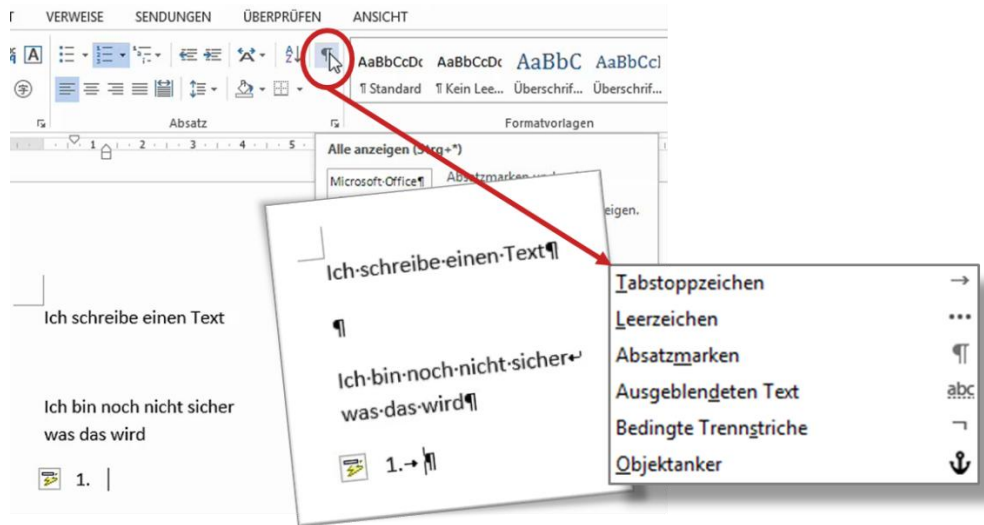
VERWEISE SENDUNGEN ÜBERPRÜFEN ANSICHT

AaBbCcDc AaBbCcDc AaBbC AaBbCcI
¶ Standard ¶ Kein Lee... Überschrif... Überschrif...

Absatz

Formatvorlagen

Alle anzeigen (Strg+*)

Microsoft-Office¶ Absatzmarken und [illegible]

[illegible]eigen.

Ich schreibe einen Text

Ich bin noch nicht sicher
was das wird

1.

Ich·schreibe·einen·Text¶

¶

Ich·bin·noch·nicht·sicher↵
was·das·wird¶

1.→¶

| | |
|---|---|
| Tabstoppzeichen | → |
| Leerzeichen | ··· |
| Absatzmarken | ¶ |
| Ausgeblendeten Text | abc |
| Bedingte Trennstriche | ¬ |
| Objektanker | ⚓ |